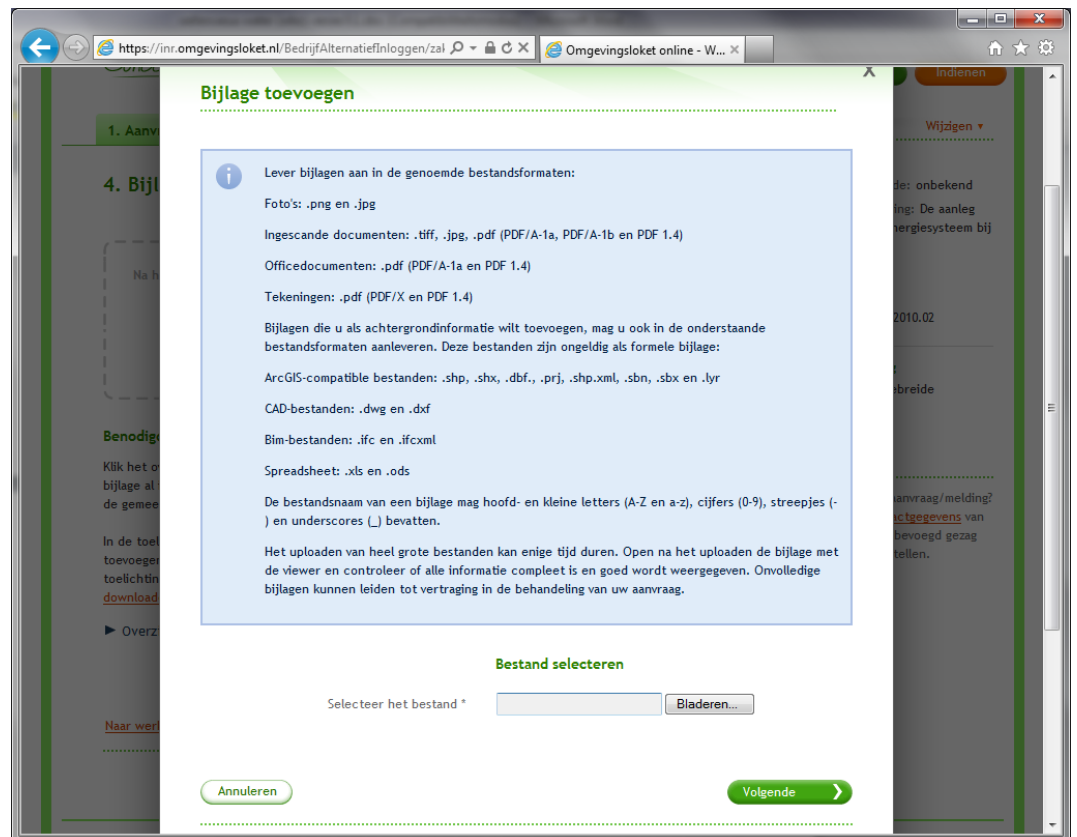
https://inr.omgevingsloket.nl/BedrijfAlternatiefInloggen/zal
Omgevingsloket online - W...

Indienen

1. Aanv
Wijzigen ▾

4. Bijl

Na h

de: onbekend
ing: De aanleg
nergiesysteem bij

2010.02

ebreide

Benodig
Klik het o
bijlage al
de geme

In de toel
toevoege
toelichtin
download

▶ Overz

Naar wer

anvraag/melding?
actgegevens van
bevoegd gezag
tellen.

Bijlage toevoegen

Lever bijlagen aan in de genoemde bestandsformaten:

Foto's: .png en .jpg

Ingescande documenten: .tiff, .jpg, .pdf (PDF/A-1a, PDF/A-1b en PDF 1.4)

Officedocumenten: .pdf (PDF/A-1a en PDF 1.4)

Tekeningen: .pdf (PDF/X en PDF 1.4)

Bijlagen die u als achtergrondinformatie wilt toevoegen, mag u ook in de onderstaande bestandsformaten aanleveren. Deze bestanden zijn ongeldig als formele bijlage:

ArcGIS-compatible bestanden: .shp, .shx, .dbf., .prj, .shp.xml, .sbn, .sbx en .lyr

CAD-bestanden: .dwg en .dxf

Bim-bestanden: .ifc en .ifcxml

Spreadsheet: .xls en .ods

De bestandsnaam van een bijlage mag hoofd- en kleine letters (A-Z en a-z), cijfers (0-9), streepjes (-) en underscores (_) bevatten.

Het uploaden van heel grote bestanden kan enige tijd duren. Open na het uploaden de bijlage met de viewer en controleer of alle informatie compleet is en goed wordt weergegeven. Onvolledige bijlagen kunnen leiden tot vertraging in de behandeling van uw aanvraag.

Bestand selecteren

Selecteer het bestand *
Bladeren...

Annuleren
Volgende